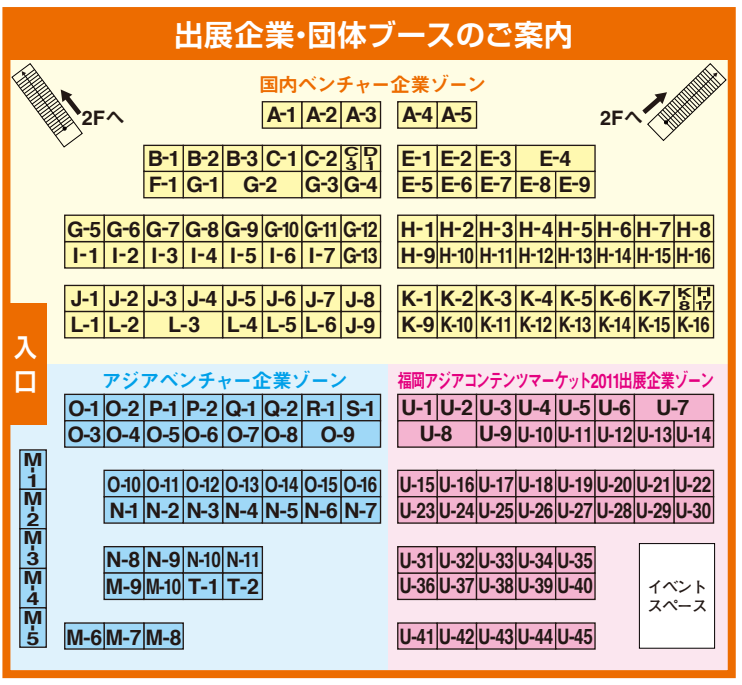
出展企業・団体ブースのご案内

国内ベンチャー企業ゾーン

2Fへ

2Fへ

| A-1 | A-2 | A-3 |
|---|---|---|

| A-4 | A-5 |
|---|---|

| B-1 | B-2 | B-3 | C-1 | C-2 | C-3 | D-1 |
|---|---|---|---|---|---|---|
| F-1 | G-1 | G-2 | | G-3 | G-4 | |

| E-1 | E-2 | E-3 | E-4 |
|---|---|---|---|
| E-5 | E-6 | E-7 | E-8 | E-9 |

| G-5 | G-6 | G-7 | G-8 | G-9 | G-10 | G-11 | G-12 |
|---|---|---|---|---|---|---|---|
| I-1 | I-2 | I-3 | I-4 | I-5 | I-6 | I-7 | G-13 |

| H-1 | H-2 | H-3 | H-4 | H-5 | H-6 | H-7 | H-8 |
|---|---|---|---|---|---|---|---|
| H-9 | H-10 | H-11 | H-12 | H-13 | H-14 | H-15 | H-16 |

| J-1 | J-2 | J-3 | J-4 | J-5 | J-6 | J-7 | J-8 |
|---|---|---|---|---|---|---|---|
| L-1 | L-2 | L-3 | | L-4 | L-5 | L-6 | J-9 |

| K-1 | K-2 | K-3 | K-4 | K-5 | K-6 | K-7 | K-8 | H-17 |
|---|---|---|---|---|---|---|---|---|
| K-9 | K-10 | K-11 | K-12 | K-13 | K-14 | K-15 | K-16 | |

入口

アジアベンチャー企業ゾーン

| O-1 | O-2 | P-1 | P-2 | Q-1 | Q-2 | R-1 | S-1 |
|---|---|---|---|---|---|---|---|
| O-3 | O-4 | O-5 | O-6 | O-7 | O-8 | O-9 | |

| O-10 | O-11 | O-12 | O-13 | O-14 | O-15 | O-16 |
|---|---|---|---|---|---|---|
| N-1 | N-2 | N-3 | N-4 | N-5 | N-6 | N-7 |

| N-8 | N-9 | N-10 | N-11 |
|---|---|---|---|
| M-9 | M-10 | T-1 | T-2 |

M-1 M-2 M-3 M-4 M-5

| M-6 | M-7 | M-8 |
|---|---|---|

福岡アジアコンテンツマーケット2011出展企業ゾーン

| U-1 | U-2 | U-3 | U-4 | U-5 | U-6 | U-7 |
|---|---|---|---|---|---|---|
| U-8 | U-9 | U-10 | U-11 | U-12 | U-13 | U-14 |

| U-15 | U-16 | U-17 | U-18 | U-19 | U-20 | U-21 | U-22 |
|---|---|---|---|---|---|---|---|
| U-23 | U-24 | U-25 | U-26 | U-27 | U-28 | U-29 | U-30 |

| U-31 | U-32 | U-33 | U-34 | U-35 |
|---|---|---|---|---|
| U-36 | U-37 | U-38 | U-39 | U-40 |

イベントスペース

| U-41 | U-42 | U-43 | U-44 | U-45 |
|---|---|---|---|---|